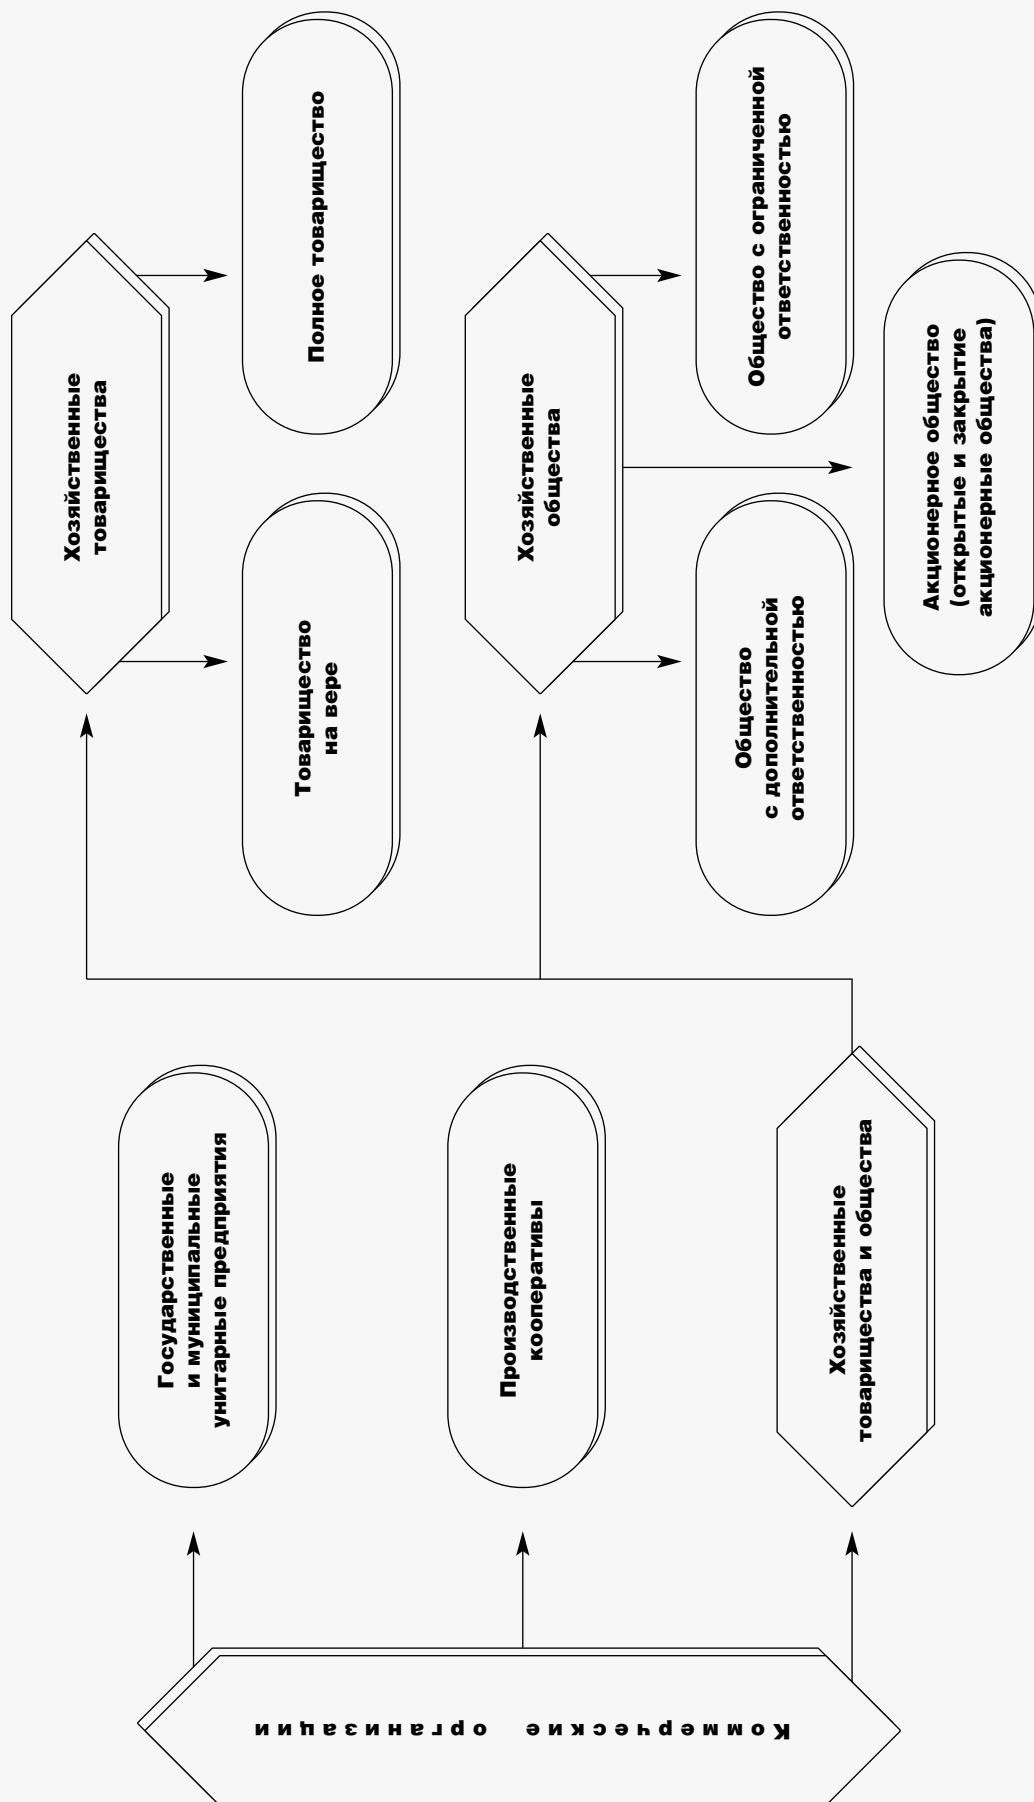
Коммерческие организации

Государственные и муниципальные унитарные предприятия

Производственные кооперативы

Хозяйственные товарищества и общества

Хозяйственные товарищества

Товарищество на вере

Полное товарищество

Хозяйственные общества

Общество с дополнительной ответственностью

Общество с ограниченной ответственностью

Акционерное общество (открытые и закрытие акционерные общества)